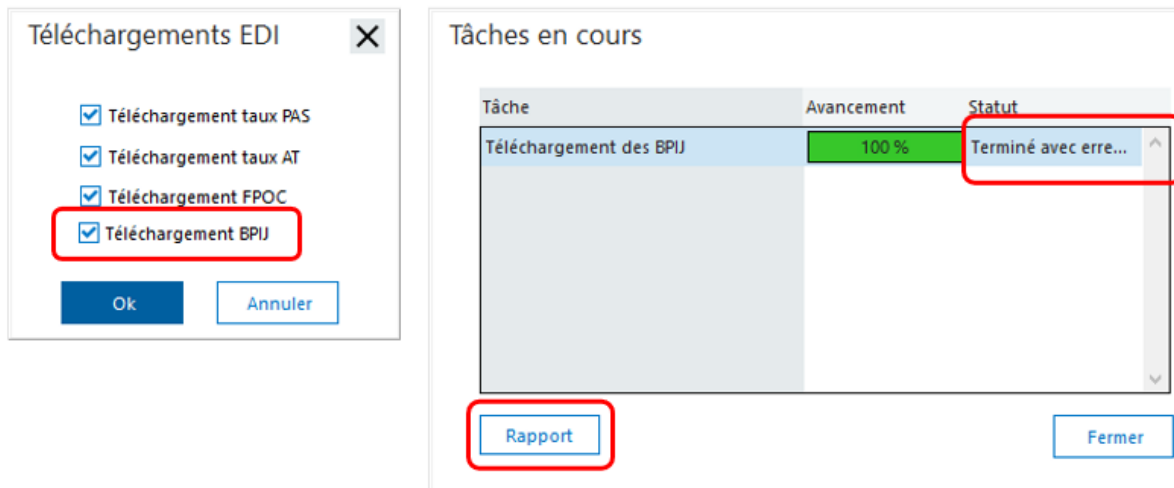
Téléchargements EDI

Téléchargement taux PAS

Téléchargement taux AT

Téléchargement FPOC

Téléchargement BPIJ

Ok

Annuler

Tâches en cours

| Tâche | Avancement | Statut |
|---|---|---|
| Téléchargement des BPIJ | 100 % | Terminé avec erre... |

Rapport

Fermer